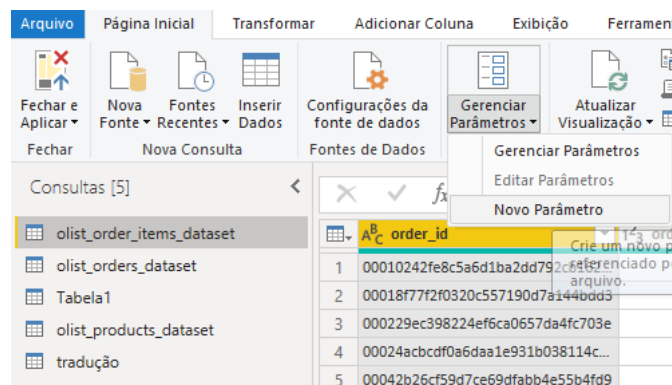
Arquivo Página Inicial Transformar Adicionar Coluna Exibição Ferramen

Fechar e Aplicar ▾
Fechar

Nova Fonte ▾ Fontes Recentes ▾ Inserir Dados
Nova Consulta

Configurações da fonte de dados
Fontes de Dados

Gerenciar Parâmetros ▾

Atualizar Visualização ▾

Gerenciar Parâmetros
Editar Parâmetros
Novo Parâmetro

Consultas [5]

olist_order_items_dataset
olist_orders_dataset
Tabela1
olist_products_dataset
tradução

order_id

Crie um novo p referenciado p arquivo.

| | order_id |
|---|---|
| 1 | 00010242fe8c5a6d1ba2dd792cb162 |
| 2 | 00018f77f2f0320c557190d7a144bdd3 |
| 3 | 000229ec398224ef6ca0657da4fc703e |
| 4 | 00024acbcdf0a6daa1e931b038114c... |
| 5 | 00042b26cf59d7ce69dfabb4e55b4fd9 |